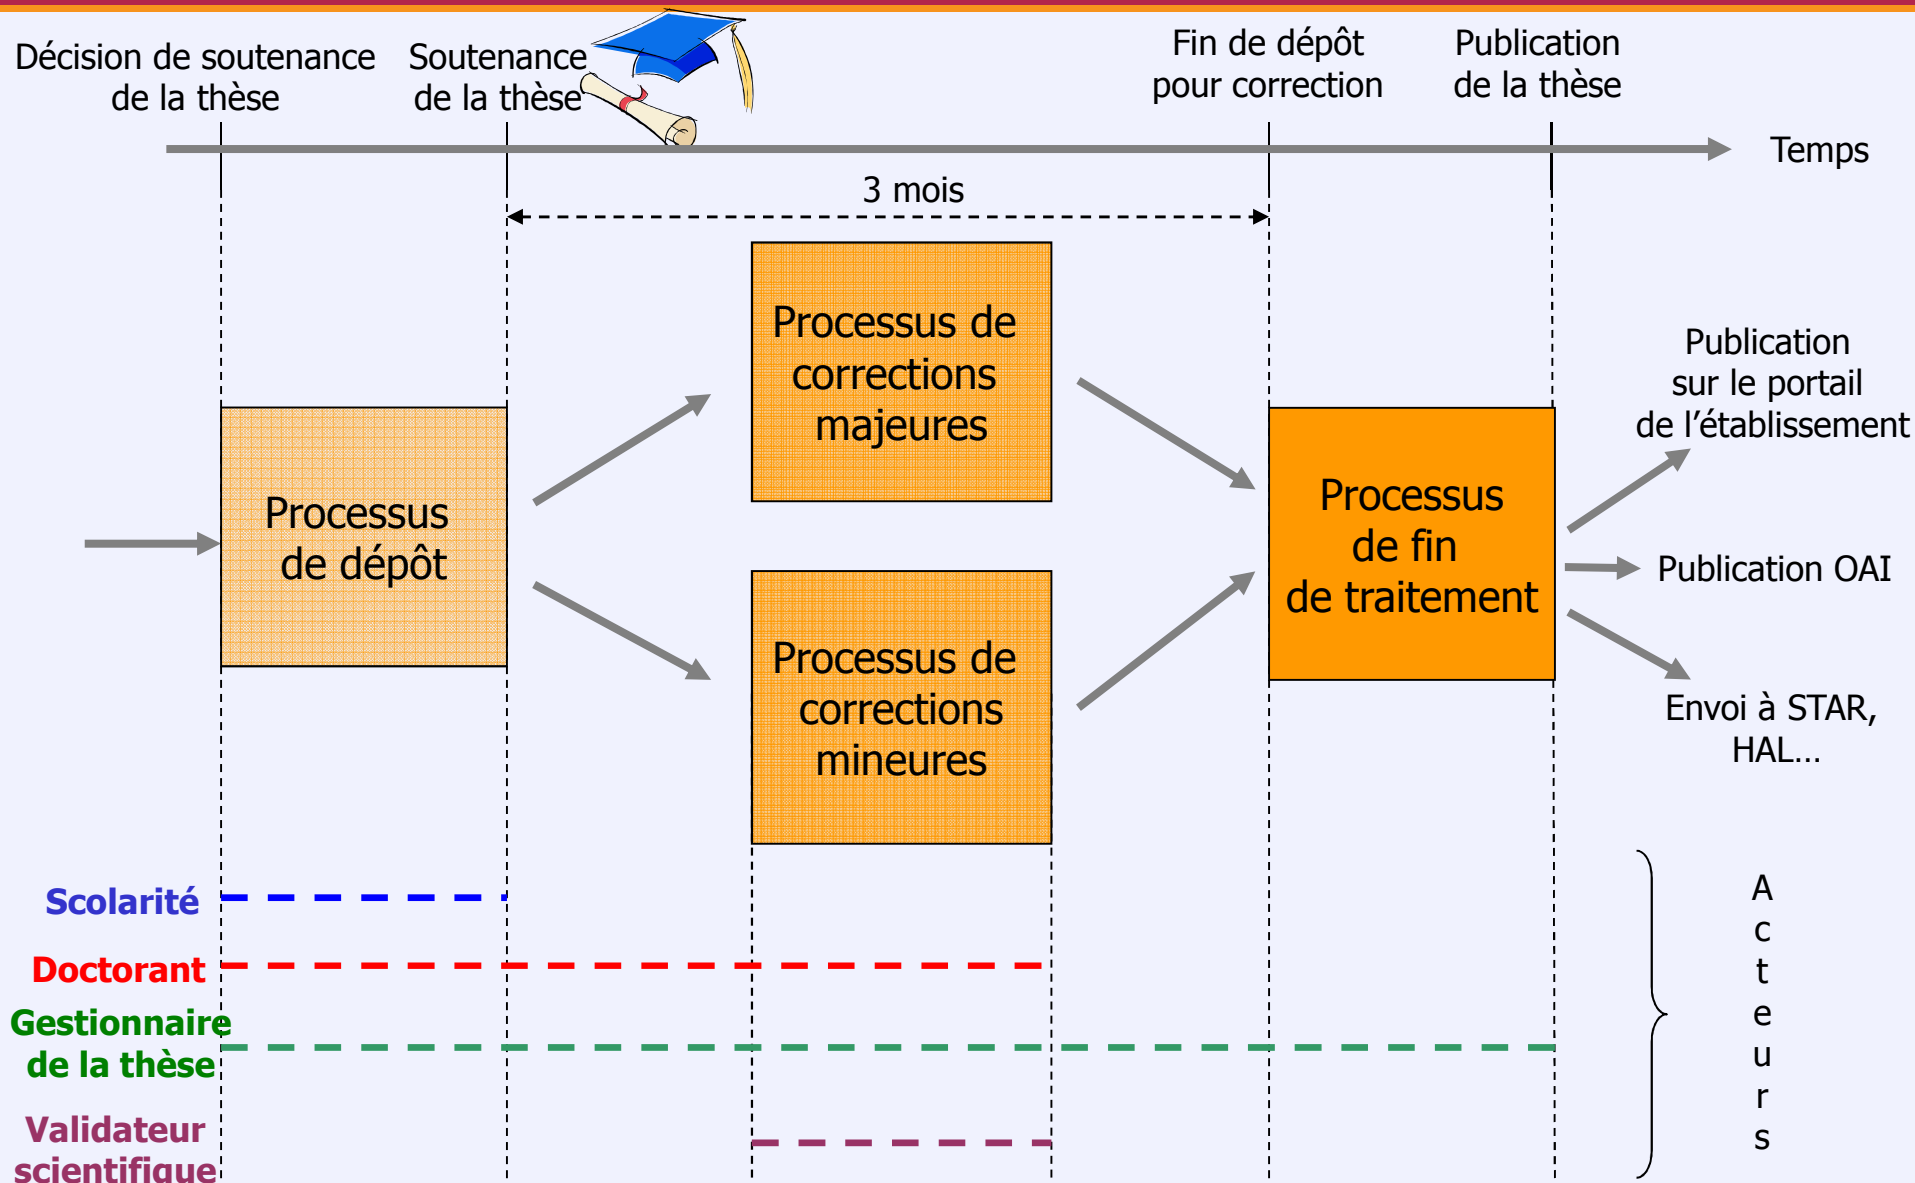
Décision de soutenance de la thèse

Soutenance de la thèse

Fin de dépôt pour correction

Publication de la thèse

Temps

3 mois

Processus de dépôt

Processus de corrections majeures

Processus de corrections mineures

Processus de fin de traitement

Publication sur le portail de l'établissement

Publication OAI

Envoi à STAR, HAL…

Scolarité

Doctorant

Gestionnaire de la thèse

Validateur scientifique

A c t e u r s